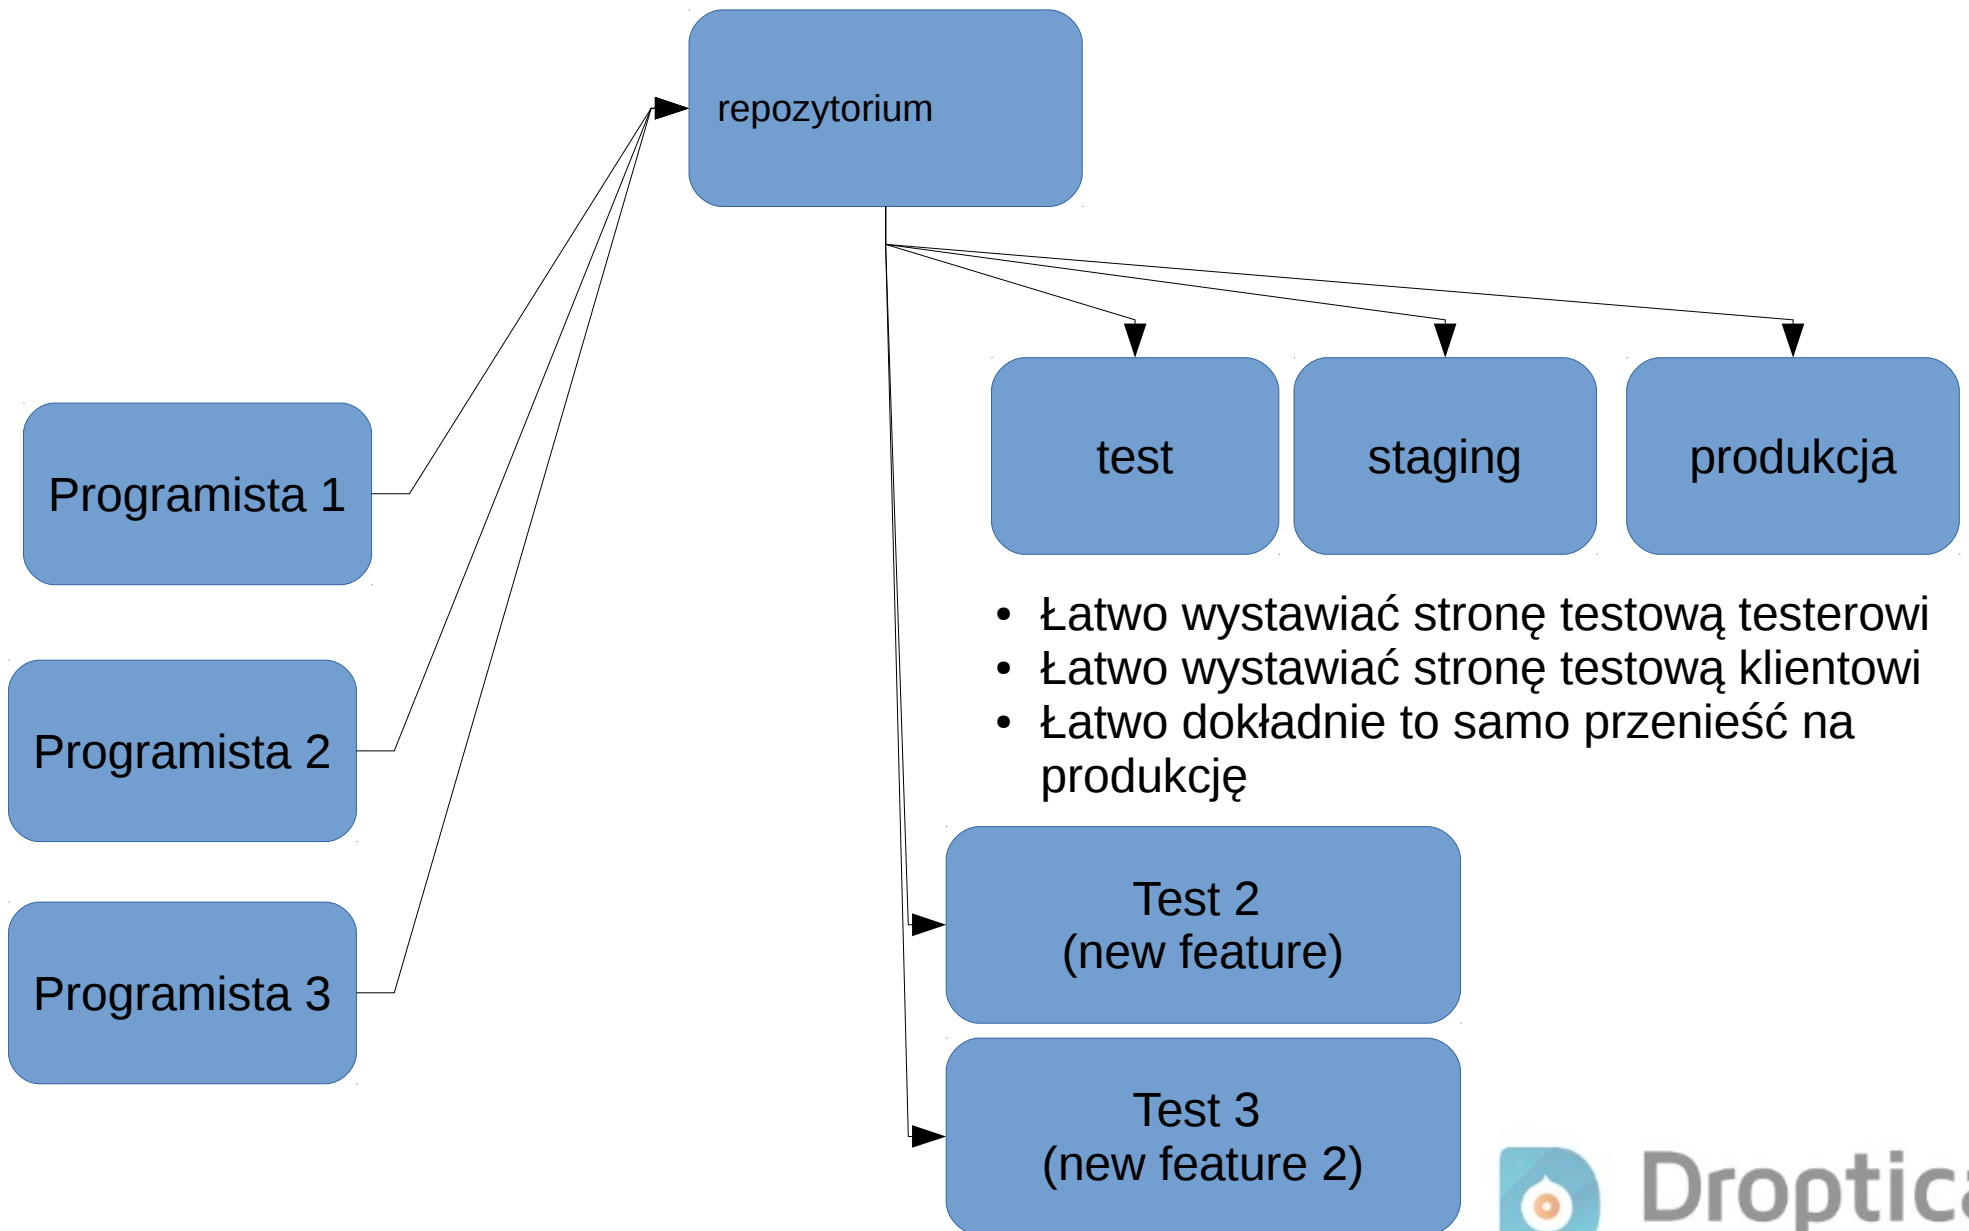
repozytorium

Programista 1

Programista 2

Programista 3

test

staging

produkcja

- Łatwo wystawiać stronę testową testerowi
- Łatwo wystawiać stronę testową klientowi
- Łatwo dokładnie to samo przenieść na produkcję

Test 2
(new feature)

Test 3
(new feature 2)

Droptica